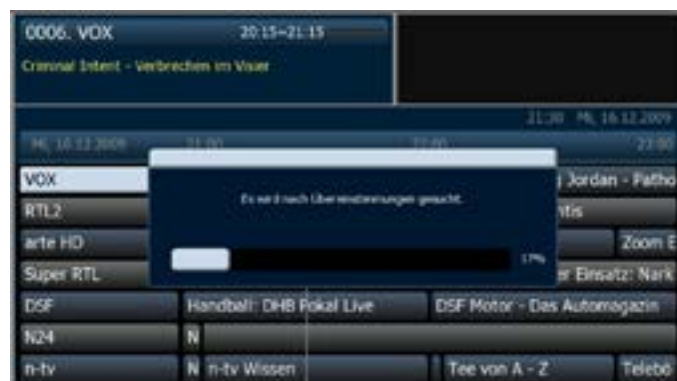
0006. VOX 20:15–21:15

Criminal Intent - Verbrechen im Visier

21:30 Mi, 16.12.2009

Mi, 16.12.2009 21:00 22:00 23:00

VOX

Jordan - Patho

RTL2

ntis

arte HD

Zoom E

Super RTL

er Einsatz: Nark

Es wird nach Übereinstimmungen gesucht.

17%

DSF

Handball: DHB Pokal Live

DSF Motor - Das Automagazin

N24

N

n-tv

N n-tv Wissen

Tee von A - Z

Telebö